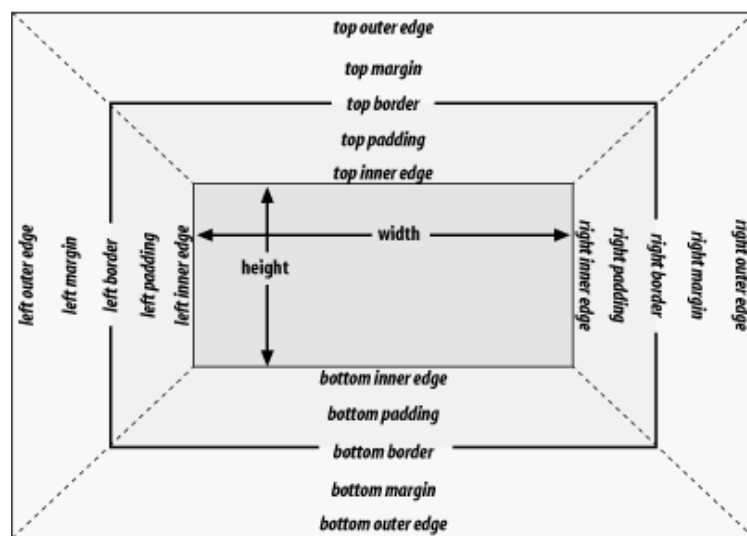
top outer edge

top margin

top border

top padding

top inner edge

left outer edge

left margin

left border

left padding

left inner edge

width

height

right inner edge

right padding

right border

right margin

right outer edge

bottom inner edge

bottom padding

bottom border

bottom margin

bottom outer edge